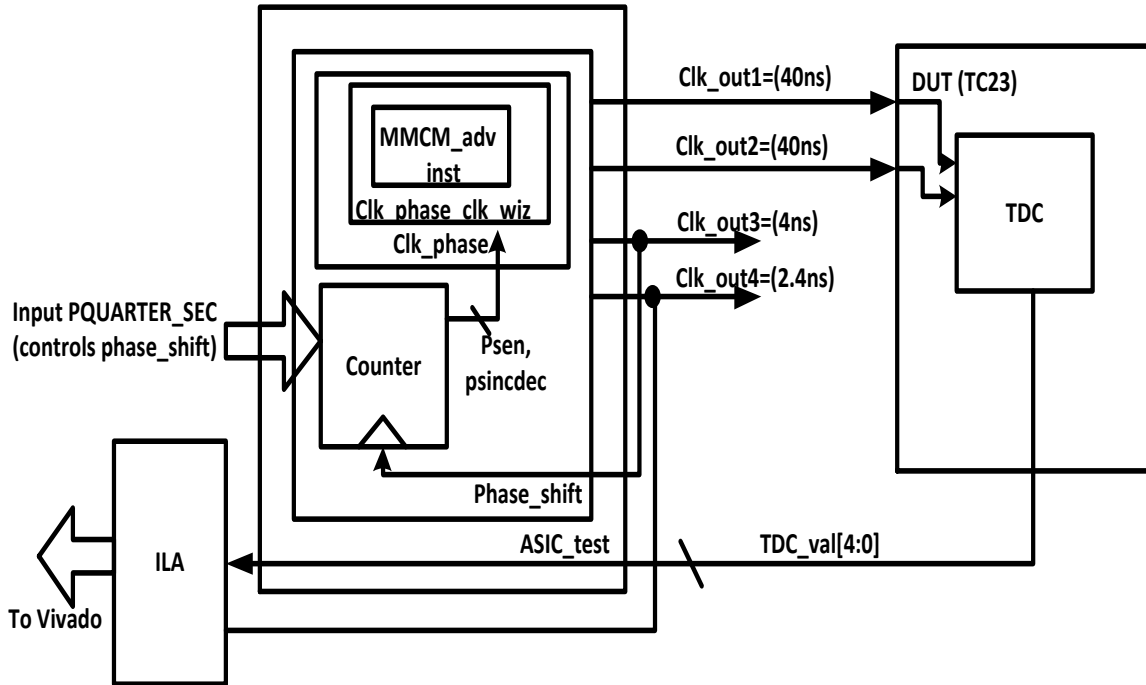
MMCM_adv inst

Clk_phase_clk_wiz

Clk_phase

Clk_out1=(40ns)

Clk_out2=(40ns)

Clk_out3=(4ns)

Clk_out4=(2.4ns)

DUT (TC23)

TDC

Input PQUARTER_SEC (controls phase_shift)

Counter

Psen, psincdec

Phase_shift

ASIC_test

TDC_val[4:0]

ILA

To Vivado